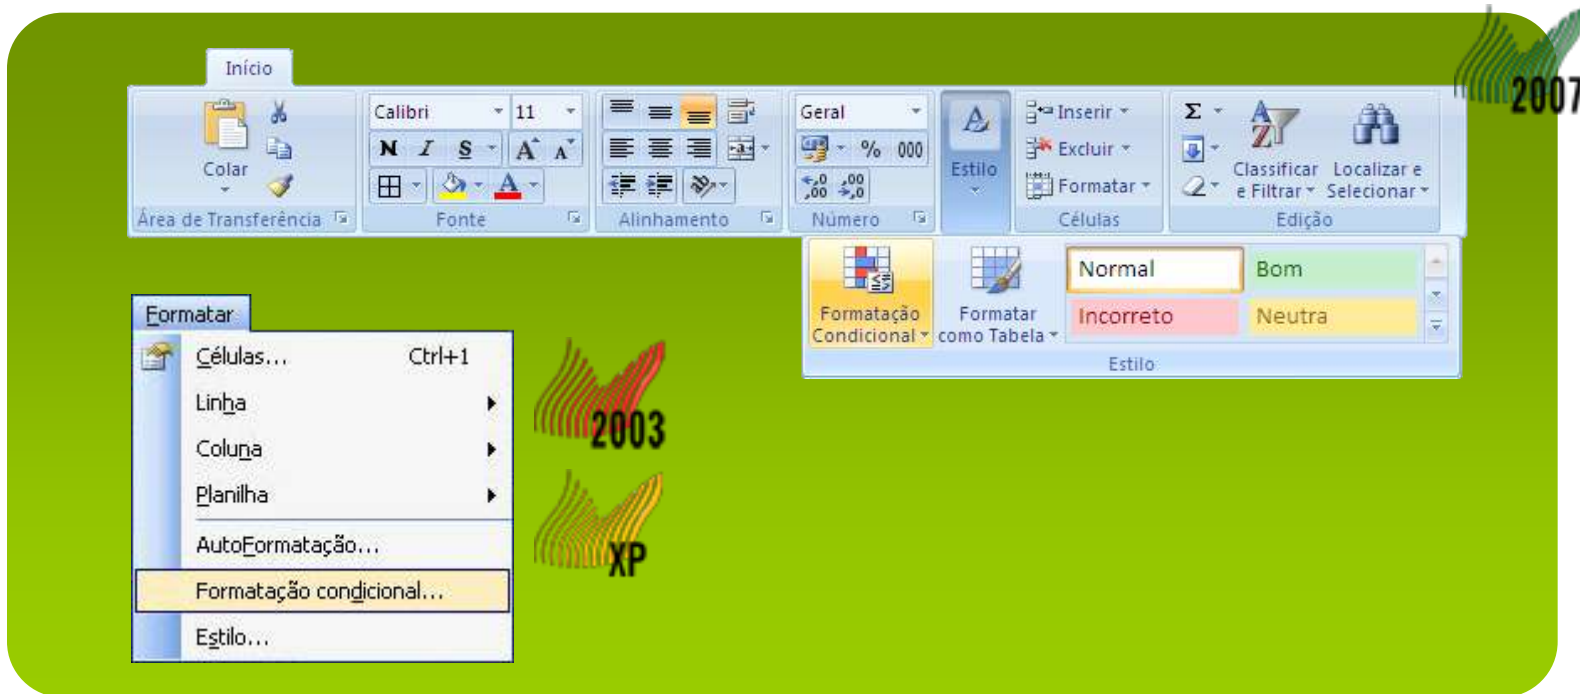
Início

Colar

Área de Transferência

Calibri 11

N I S A A

Fonte

Alinhamento

Geral

% 000

Número

Estilo

Inserir

Excluir

Formatar

Células

Σ

Classificar e Filtrar

Localizar e Selecionar

Edição

Formatação Condicional

Formatar como Tabela

Normal

Bom

Incorreto

Neutra

Estilo

2007

Formatar

Células... Ctrl+1

Linha

Coluna

Planilha

AutoFormatação...

Formatação condicional...

Estilo...

2003

XP